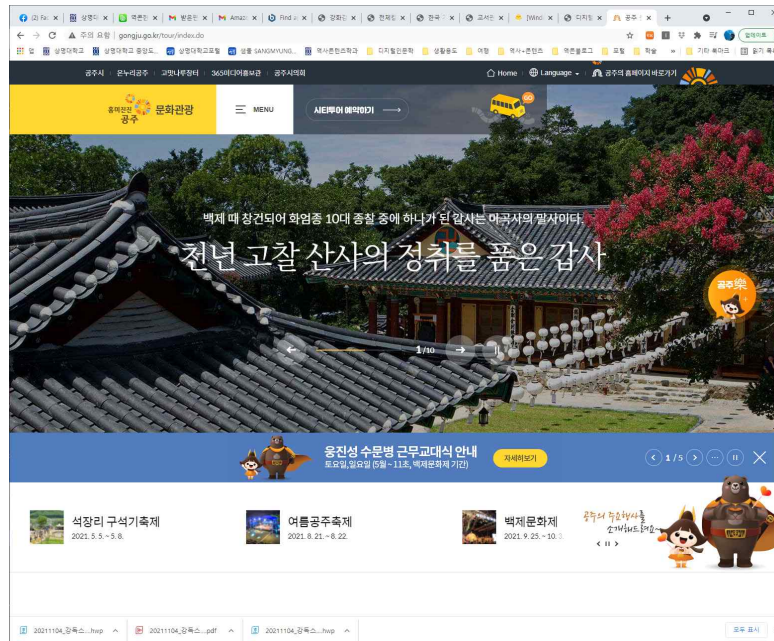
(2) Fa ×  상명대 ×  맥콘린 ×  M 받은편 ×  M Amazi ×  Find ×  강화도 ×  현재인 ×  한국 ×  교과서 ×  [Wind ×  디지털 ×  공주 ×  +

← → C  ▲ 주의 요함 | gongju.go.kr/tour/index.do

앱  상명대학교  상명대학교 중앙도...  상명대학교포털  샘물 SANGMYUNG...  역사콘텐츠학과  디지털인문학  생활용도  여행  역사+콘텐츠  역콘블로그  프릴  학술  »  기타 북마크  읽기 목록

공주시 | 온누리공주 | 고맙나루쉼터 | 365미디어홍보관 | 공주시의회

Home  Language  공주의 홈페이지 바로가기

흥미진진 공주 문화관광

MENU

시티투어 예약하기

백제 때 창건되어 화엄종 10대 종찰 중에 하나가 된 갑사는 마곡사의 말사이다.

천년 고찰 산사의 정취를 품은 갑사

1/10

공주ON

웅진성 수문병 근무교대식 안내

토요일,일요일 (5월~11초, 백제문화제 기간)

자세히보기

1 / 5

석장리 구석기축제
2021. 5. 5.~ 5. 8.

여름공주축제
2021. 8. 21.~ 8. 22.

백제문화제
2021. 9. 25.~ 10.

공주의 우리축제를 소개해드려요~

20211104_강독스....hwp  20211104_강독스....pdf  20211104_강독스....hwp  모두 표시